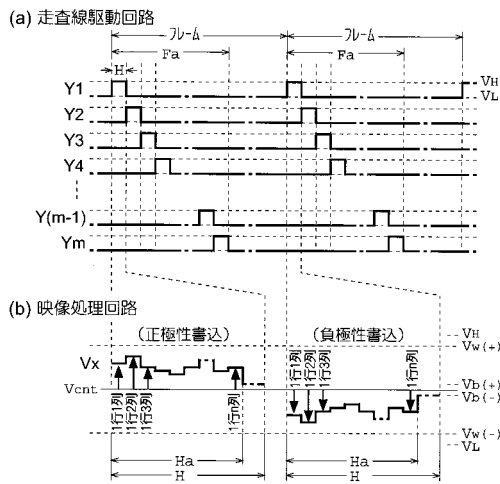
(a) 走査線駆動回路

フレーム
フレーム
Fa
Fa
H
Y1
Y2
Y3
Y4
Y(m-1)
Ym
$V_H$
$V_L$

(b) 映像処理回路

(正極性書込)
(負極性書込)
Vx
Vcnt
1行1列
1行2列
1行3列
1行n列
1行1列
1行2列
1行3列
1行n列
$V_H$
$V_{w(+)}$
$V_{b(+)}$
$V_{b(-)}$
$V_{w(-)}$
$V_L$
Ha
H
Ha
H